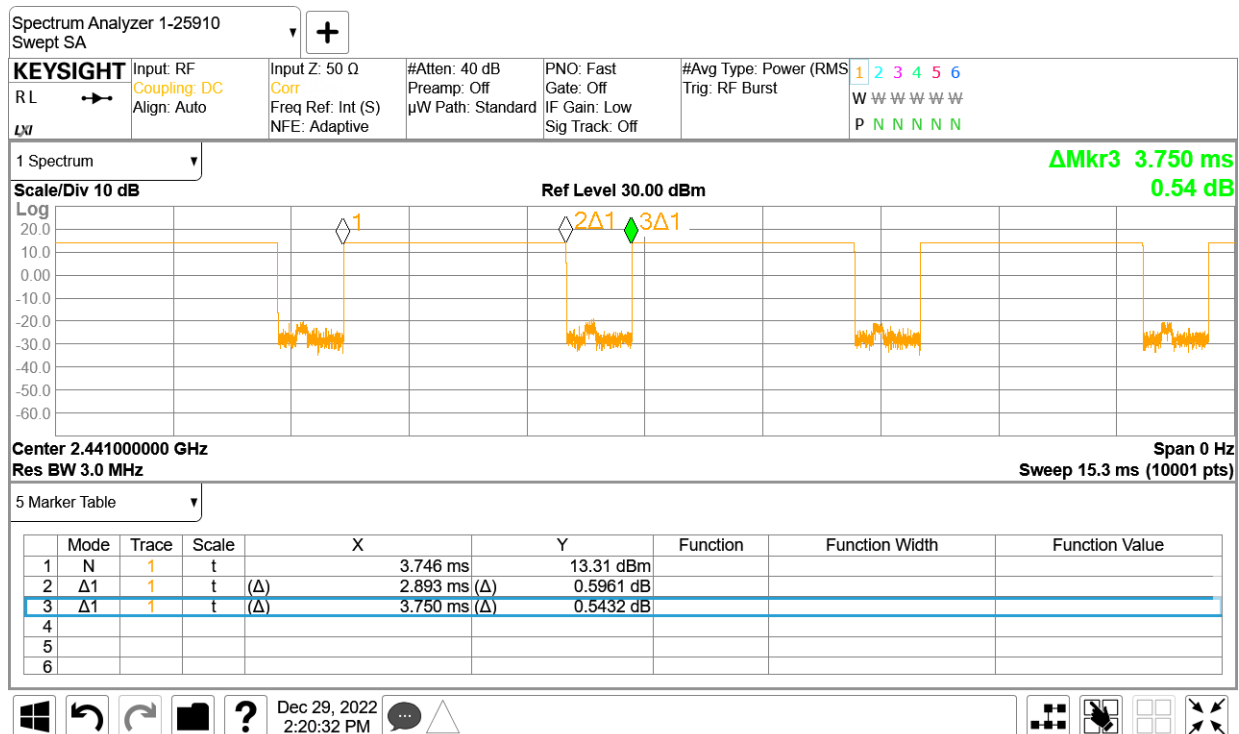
Spectrum Analyzer 1-25910
Swept SA

KEYSIGHT
RL
LXI

Input: RF
Coupling: DC
Align: Auto

Input Z: 50 Ω
Corr
Freq Ref: Int (S)
NFE: Adaptive

#Atten: 40 dB
Preamp: Off
µW Path: Standard

PNO: Fast
Gate: Off
IF Gain: Low
Sig Track: Off

#Avg Type: Power (RMS)
Trig: RF Burst

1 2 3 4 5 6
W W W W W W
P N N N N N

1 Spectrum

ΔMkr3 3.750 ms
0.54 dB

Scale/Div 10 dB
Ref Level 30.00 dBm
Log
20.0
10.0
0.00
-10.0
-20.0
-30.0
-40.0
-50.0
-60.0

1
2Δ1
3Δ1

Center 2.441000000 GHz
Res BW 3.0 MHz
Span 0 Hz
Sweep 15.3 ms (10001 pts)

5 Marker Table

| | Mode | Trace | Scale | X | Y | Function | Function Width | Function Value |
|---|---|---|---|---|---|---|---|---|
| 1 | N | 1 | t | 3.746 ms | 13.31 dBm | | | |
| 2 | Δ1 | 1 | t | (Δ) 2.893 ms | (Δ) 0.5961 dB | | | |
| 3 | Δ1 | 1 | t | (Δ) 3.750 ms | (Δ) 0.5432 dB | | | |
| 4 | | | | | | | | |
| 5 | | | | | | | | |
| 6 | | | | | | | | |

?
Dec 29, 2022
2:20:32 PM